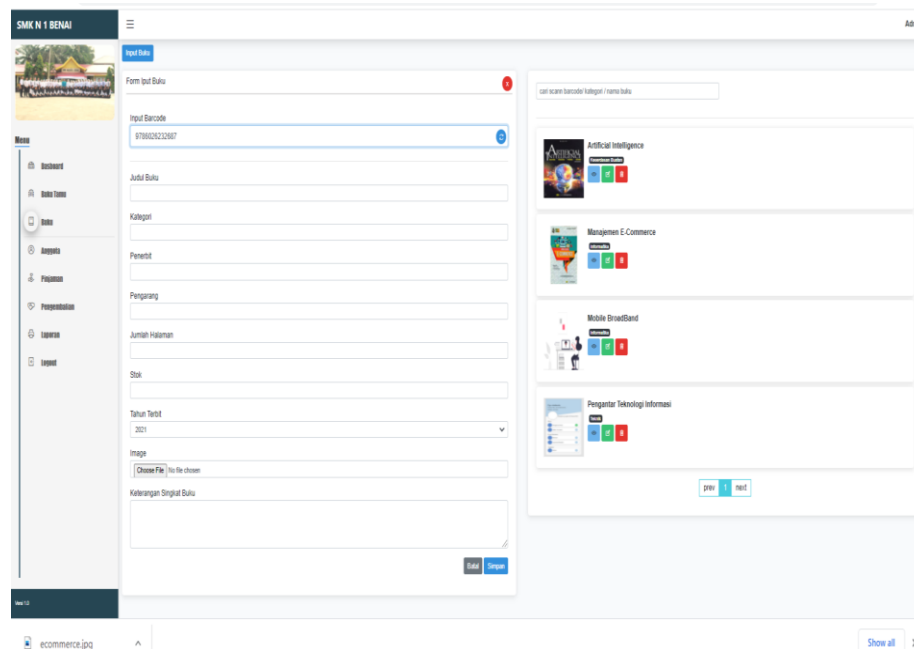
SMK N 1 BENAI

Ad

Input Buku

Menu

Dashboard

Buku Tamu

Buku

Anggota

Pinjaman

Pengembalian

Laporan

Logout

Versi 1.0

Form Input Buku

Input Barcode

9786026232687

Judul Buku

Kategori

Penerbit

Pengarang

Jumlah Halaman

Stok

Tahun Terbit

2021

Image

Choose File No file chosen

Keterangan Singkat Buku

Batal Simpan

cari scann barcode/ kategori / nama buku

Artificial Intelligence

Manajemen E-Commerce

Informatika

Mobile BroadBand

Informatika

Pengantar Teknologi Informasi

Teknik

prev 1 next

ecommerce.jpg

Show all